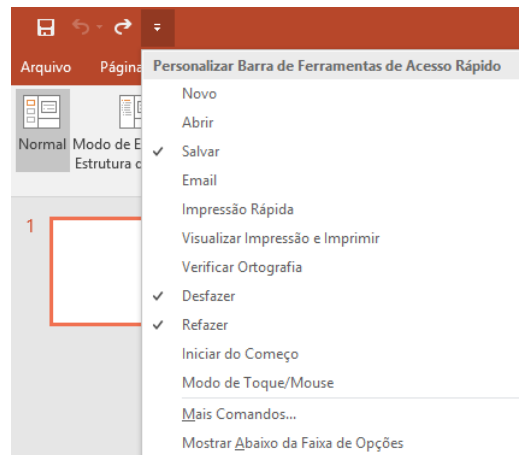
Arquivo Págin

Normal Modo de E Estrutura d

1

Personalizar Barra de Ferramentas de Acesso Rápido

Novo

Abrir

✓ Salvar

Email

Impressão Rápida

Visualizar Impressão e Imprimir

Verificar Ortografia

✓ Desfazer

✓ Refazer

Iniciar do Começo

Modo de Toque/Mouse

Mais Comandos...

Mostrar Abaixo da Faixa de Opções